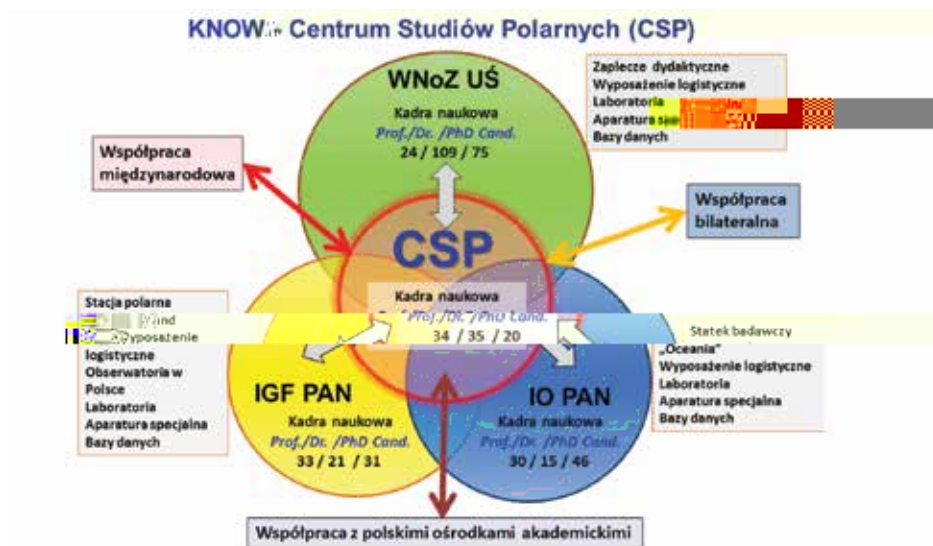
KNOW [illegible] Centrum Studiów Polarnych (CSP)

WNoZ UŚ
Kadra naukowa
Prof./Dr. /PhD Cand.
24 / 109 / 75

Zaplecze dydaktyczne
Wyposażenie logistyczne
Laboratoria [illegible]
Aparatura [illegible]
Bazy danych

Współpraca międzynarodowa

Współpraca bilateralna

CSP
Kadra naukowa
Prof./Dr. /PhD Cand.
34 / 35 / 20

Stacja polarna
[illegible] Hornsund
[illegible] Wyposażenie logistyczne
Obserwatoria w Polsce
Laboratoria
Aparatura specjalna
Bazy danych

Statek badawczy
„Oceania"
Wyposażenie logistyczne
Laboratoria
Aparatura specjalna
Bazy danych

IGF PAN
Kadra naukowa
Prof./Dr. /PhD Cand.
33 / 21 / 31

IO PAN
Kadra naukowa
Prof./Dr. /PhD Cand.
30 / 15 / 46

Współpraca z polskimi ośrodkami akademickimi